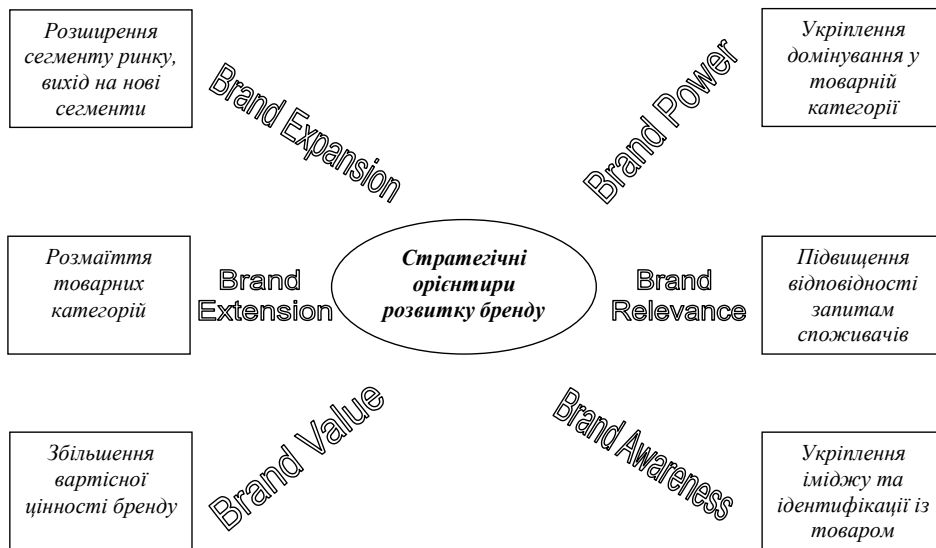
Розширення сегменту ринку, вихід на нові сегменти

Brand Expansion

Brand Power

Укріплення домінування у товарній категорії

Розмаїття товарних категорій

Brand Extension

Стратегічні орієнтири розвитку бренду

Brand Relevance

Підвищення відповідності запитам споживачів

Збільшення вартісної цінності бренду

Brand Value

Brand Awareness

Укріплення іміджу та ідентифікації із товаром